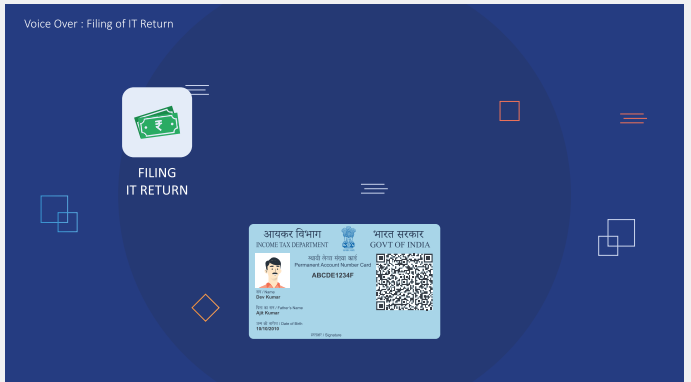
Voice Over : Filing of IT Return

₹

FILING
IT RETURN

आयकर विभाग
INCOME TAX DEPARTMENT

भारत सरकार
GOVT OF INDIA

स्थायी लेखा संख्या कार्ड
Permanent Account Number Card

ABCDE1234F

नाम / Name
Dev Kumar

पिता का नाम / Father's Name
Ajit Kumar

जन्म की तारीख / Date of Birth
18/10/2010

हस्ताक्षर / Signature